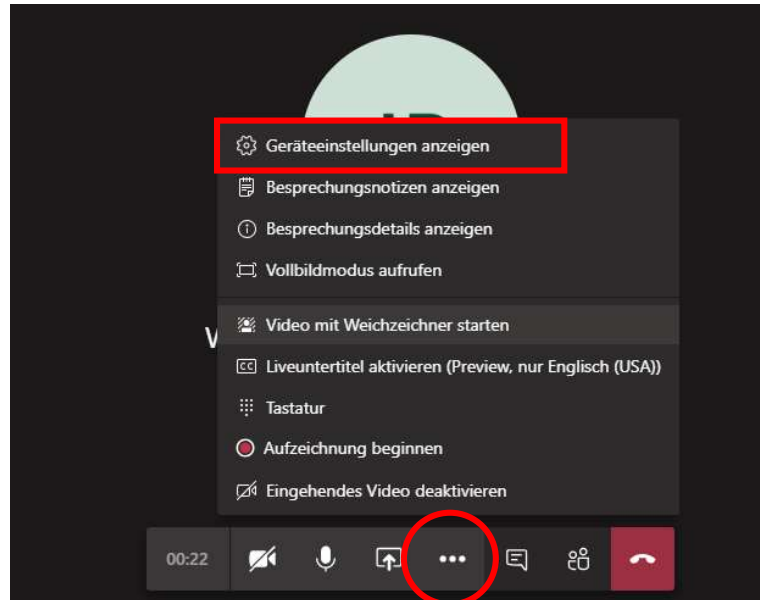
Geräteeinstellungen anzeigen

Besprechungsnotizen anzeigen

Besprechungsdetails anzeigen

Vollbildmodus aufrufen

Video mit Weichzeichner starten

Liveuntertitel aktivieren (Preview, nur Englisch (USA))

Tastatur

Aufzeichnung beginnen

Eingehendes Video deaktivieren

00:22